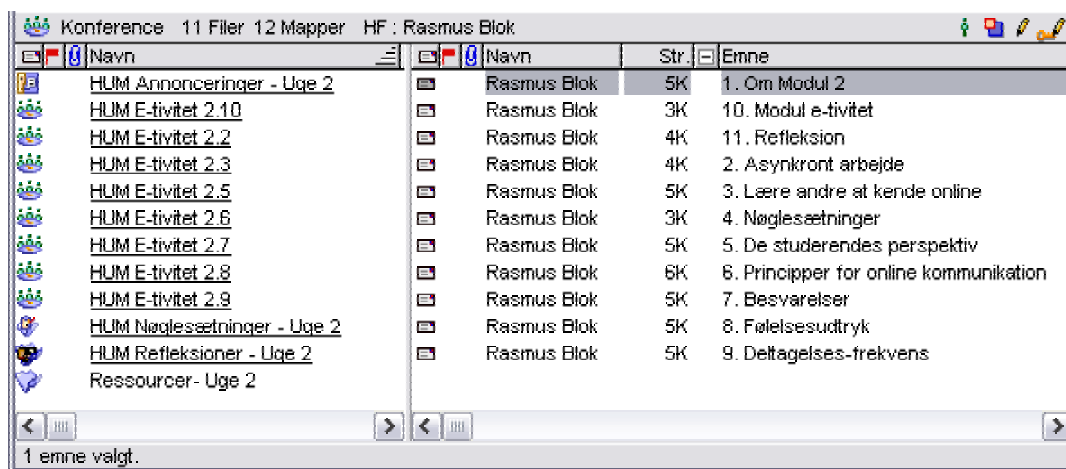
Konference 11 Filer 12 Mapper HF : Rasmus Blok

| Navn |
|---|
| HUM Annonceringer - Uge 2 |
| HUM E-tivitet 2.10 |
| HUM E-tivitet 2.2 |
| HUM E-tivitet 2.3 |
| HUM E-tivitet 2.5 |
| HUM E-tivitet 2.6 |
| HUM E-tivitet 2.7 |
| HUM E-tivitet 2.8 |
| HUM E-tivitet 2.9 |
| HUM Nøglesætninger - Uge 2 |
| HUM Refleksioner - Uge 2 |
| Ressourcer- Uge 2 |

| Navn | Str. | Emne |
|---|---|---|
| Rasmus Blok | 5K | 1. Om Modul 2 |
| Rasmus Blok | 3K | 10. Modul e-tivitet |
| Rasmus Blok | 4K | 11. Refleksion |
| Rasmus Blok | 4K | 2. Asynkront arbejde |
| Rasmus Blok | 5K | 3. Lære andre at kende online |
| Rasmus Blok | 3K | 4. Nøglesætninger |
| Rasmus Blok | 5K | 5. De studerendes perspektiv |
| Rasmus Blok | 6K | 6. Principper for online kommunikation |
| Rasmus Blok | 5K | 7. Besvarelser |
| Rasmus Blok | 5K | 8. Følelsesudtryk |
| Rasmus Blok | 5K | 9. Deltagelses-frekvens |

1 emne valgt.